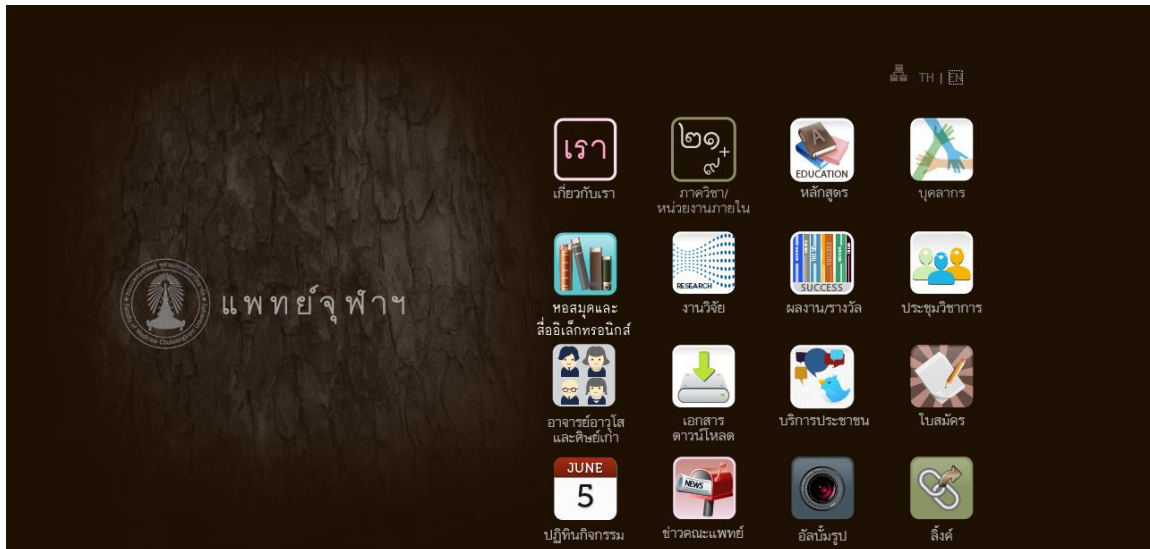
TH | EN

แพทย์จุฬาฯ

เรา
เกี่ยวกับเรา

๒๑ ๙ +
ภาควิชา/ หน่วยงานภายใน

EDUCATION
หลักสูตร

บุคลากร

หอสมุดและ สื่ออิเล็กทรอนิกส์

RESEARCH
งานวิจัย

SUCCESS
ผลงาน/รางวัล

ประชุมวิชาการ

อาจารย์อาวุโส และศิษย์เก่า

เอกสาร ดาวน์โหลด

บริการประชาชน

ใบสมัคร

JUNE
5
ปฏิทินกิจกรรม

NEWS
ข่าวคณะแพทย์

อัลบั้มรูป

ลิ้งค์